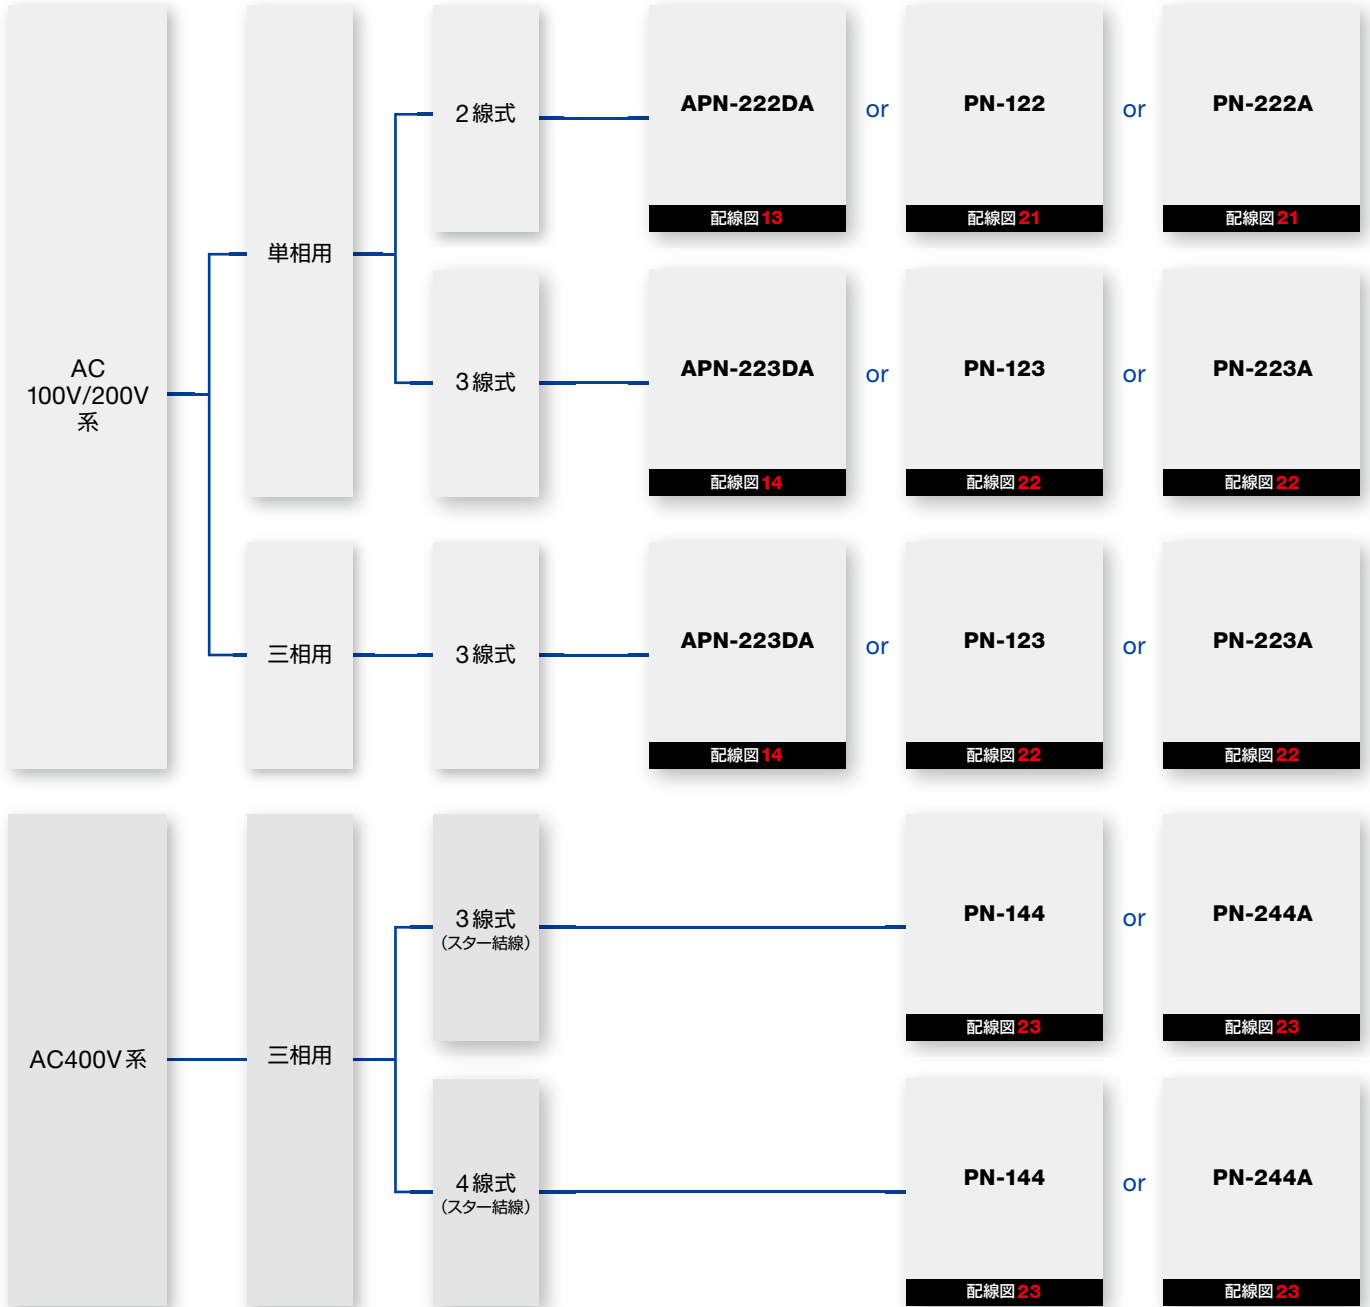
AC 100V/200V 系

単相用

２線式

APN-222DA
配線図13

or

PN-122
配線図21

or

PN-222A
配線図21

３線式

APN-223DA
配線図14

or

PN-123
配線図22

or

PN-223A
配線図22

三相用

３線式

APN-223DA
配線図14

or

PN-123
配線図22

or

PN-223A
配線図22

AC400V系

三相用

３線式
（スター結線）

PN-144
配線図23

or

PN-244A
配線図23

４線式
（スター結線）

PN-144
配線図23

or

PN-244A
配線図23